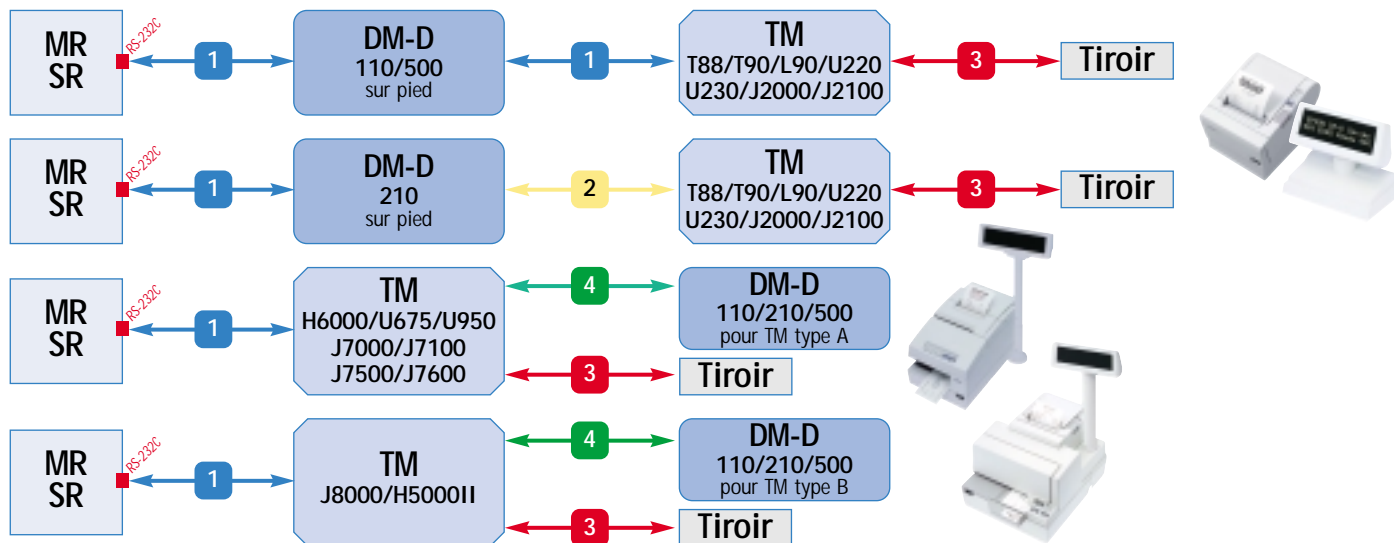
MR
SR

RS-232C

1

DM-D
110/500
sur pied

1

TM
T88/T90/L90/U220
U230/J2000/J2100

3

Tiroir

MR
SR

RS-232C

1

DM-D
210
sur pied

2

TM
T88/T90/L90/U220
U230/J2000/J2100

3

Tiroir

MR
SR

RS-232C

1

TM
H6000/U675/U950
J7000/J7100
J7500/J7600

4

DM-D
110/210/500
pour TM type A

3

Tiroir

MR
SR

RS-232C

1

TM
J8000/H5000II

4

DM-D
110/210/500
pour TM type B

3

Tiroir